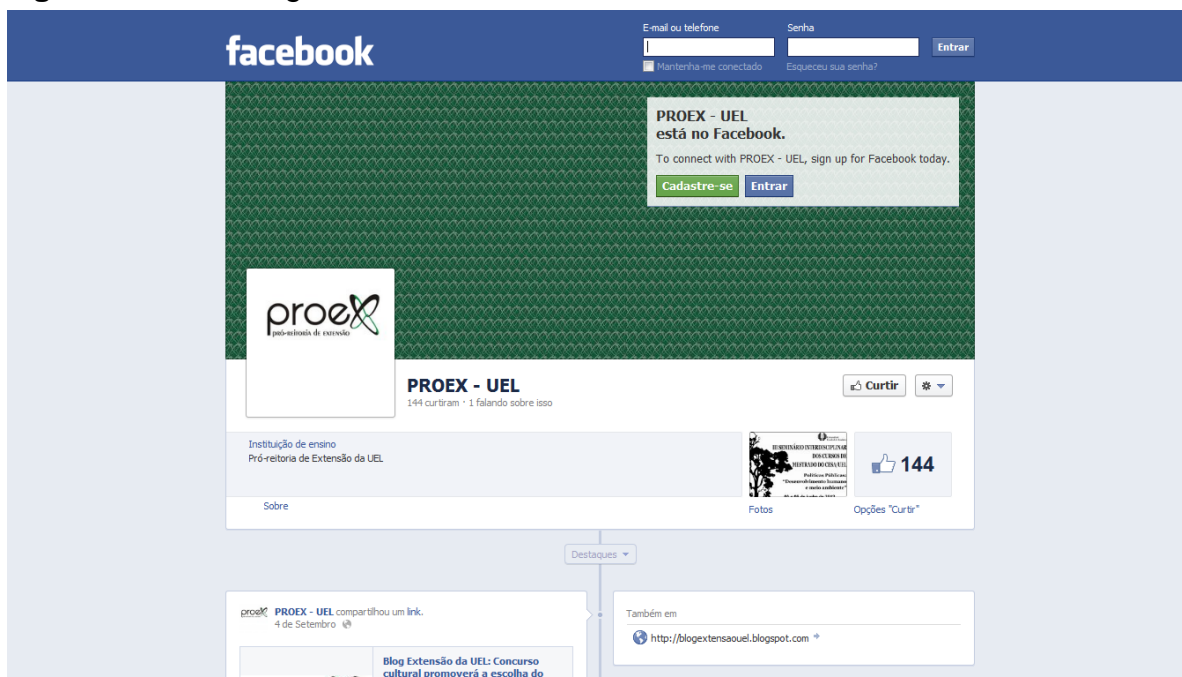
facebook

E-mail ou telefone
Senha
Entrar
Mantenha-me conectado
Esqueceu sua senha?

PROEX - UEL
está no Facebook.
To connect with PROEX - UEL, sign up for Facebook today.
Cadastre-se
Entrar

proex
PRÓ-REITORIA DE EXTENSÃO

PROEX - UEL
144 curtiram · 1 falando sobre isso

Curtir

Instituição de ensino
Pró-reitoria de Extensão da UEL

II SEMINÁRIO INTERDISCIPLINAR DOS CURSOS DE MESTRADO DO CESA/UEL
Políticas Públicas: "Desenvolvimento humano e meio ambiente"
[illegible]

144

Sobre
Fotos
Opções "Curtir"

Destaques

proex PROEX - UEL compartilhou um link.
4 de Setembro

Blog Extensão da UEL: Concurso cultural promoverá a escolha do

Também em
http://blogextensaouel.blogspot.com